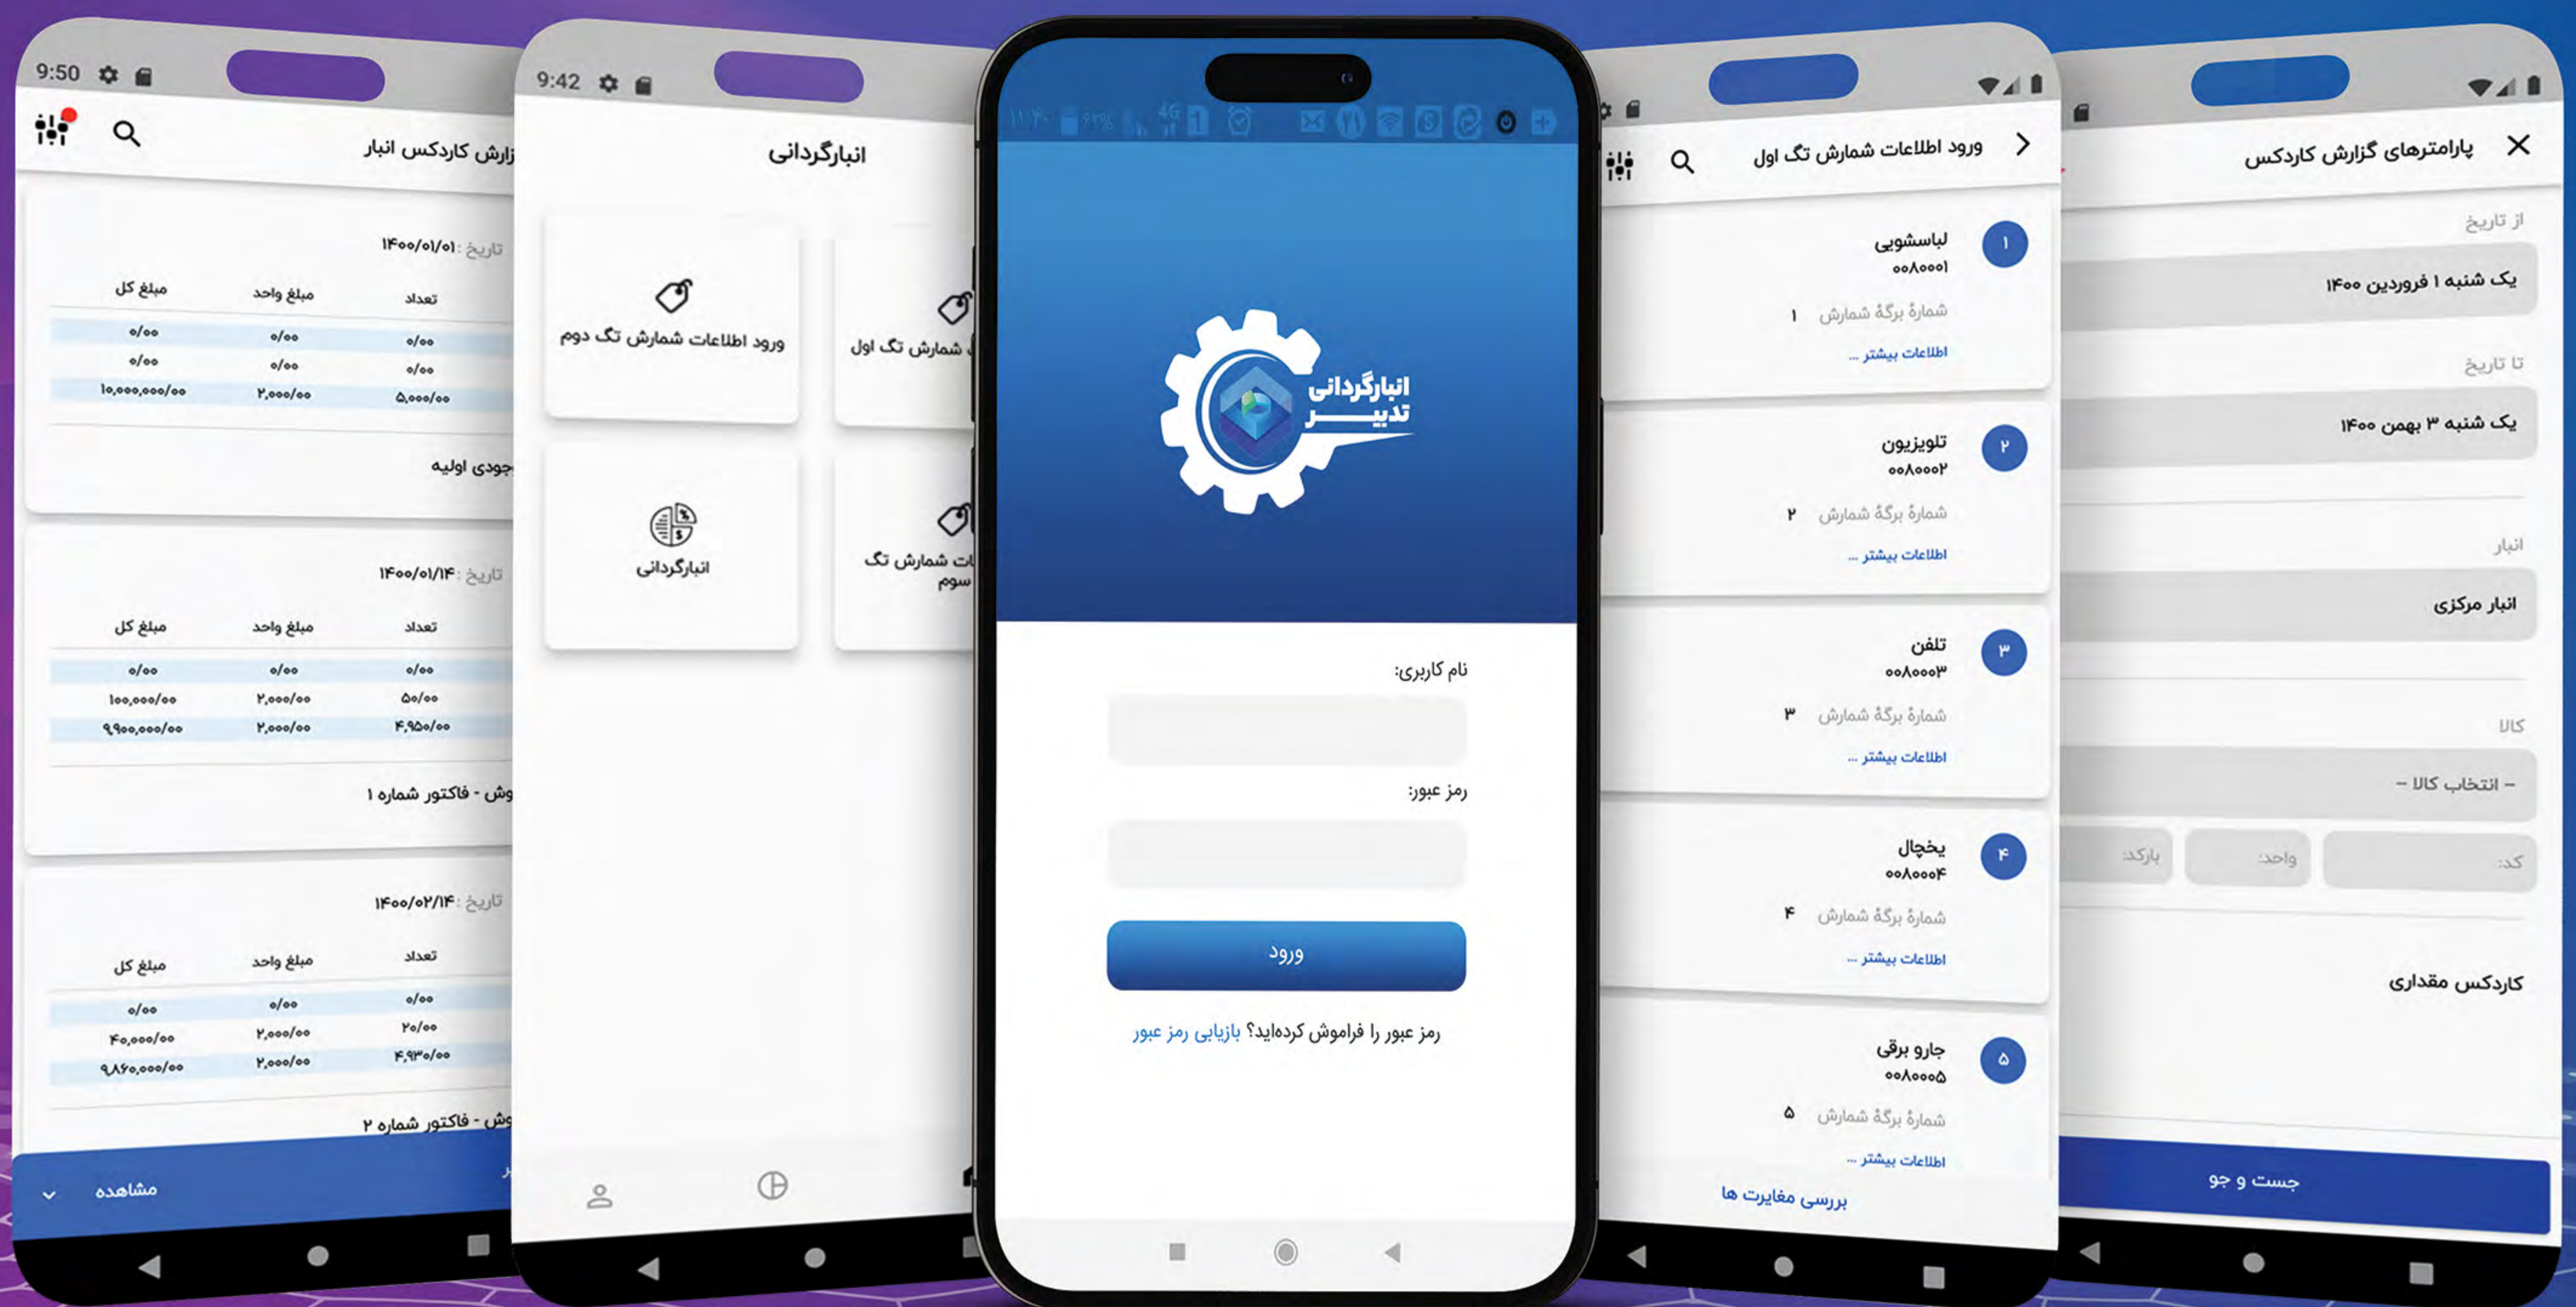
9:50
زارش کاردکس انبار

تاریخ: ۱۴۰۰/۰۱/۰۱

| مبلغ کل | مبلغ واحد | تعداد |
|---|---|---|
| ۰/۰۰ | ۰/۰۰ | ۰/۰۰ |
| ۰/۰۰ | ۰/۰۰ | ۰/۰۰ |
| ۱۰,۰۰۰,۰۰۰/۰۰ | ۲,۰۰۰/۰۰ | ۵,۰۰۰/۰۰ |

جودی اولیه

تاریخ: ۱۴۰۰/۰۱/۱۴

| مبلغ کل | مبلغ واحد | تعداد |
|---|---|---|
| ۰/۰۰ | ۰/۰۰ | ۰/۰۰ |
| ۱۰۰,۰۰۰/۰۰ | ۲,۰۰۰/۰۰ | ۵۰/۰۰ |
| ۹,۹۰۰,۰۰۰/۰۰ | ۲,۰۰۰/۰۰ | ۴,۹۵۰/۰۰ |

وش - فاکتور شماره ۱

تاریخ: ۱۴۰۰/۰۲/۱۴

| مبلغ کل | مبلغ واحد | تعداد |
|---|---|---|
| ۰/۰۰ | ۰/۰۰ | ۰/۰۰ |
| ۴۰,۰۰۰/۰۰ | ۲,۰۰۰/۰۰ | ۲۰/۰۰ |
| ۹,۸۶۰,۰۰۰/۰۰ | ۲,۰۰۰/۰۰ | ۴,۹۳۰/۰۰ |

وش - فاکتور شماره ۲

مشاهده

9:42
انبارگردانی
ورود اطلاعات شمارش تگ دوم
شمارش تگ اول
انبارگردانی
ات شمارش تگ سوم

انبارگردانی تدبیر
نام کاربری:
رمز عبور:
ورود
رمز عبور را فراموش کرده‌اید؟ بازیابی رمز عبور

ورود اطلاعات شمارش تگ اول
۱ لباسشویی ۰۰۸۰۰۰۱ شمارهٔ برگهٔ شمارش ۱ اطلاعات بیشتر ...
۲ تلویزیون ۰۰۸۰۰۰۲ شمارهٔ برگهٔ شمارش ۲ اطلاعات بیشتر ...
۳ تلفن ۰۰۸۰۰۰۳ شمارهٔ برگهٔ شمارش ۳ اطلاعات بیشتر ...
۴ یخچال ۰۰۸۰۰۰۴ شمارهٔ برگهٔ شمارش ۴ اطلاعات بیشتر ...
۵ جارو برقی ۰۰۸۰۰۰۵ شمارهٔ برگهٔ شمارش ۵ اطلاعات بیشتر ...
بررسی مغایرت ها

پارامترهای گزارش کاردکس
از تاریخ
یک شنبه ۱ فروردین ۱۴۰۰
تا تاریخ
یک شنبه ۳ بهمن ۱۴۰۰
انبار
انبار مرکزی
کالا
- انتخاب کالا -
بارکد:
واحد:
کد:
کاردکس مقداری
جست و جو